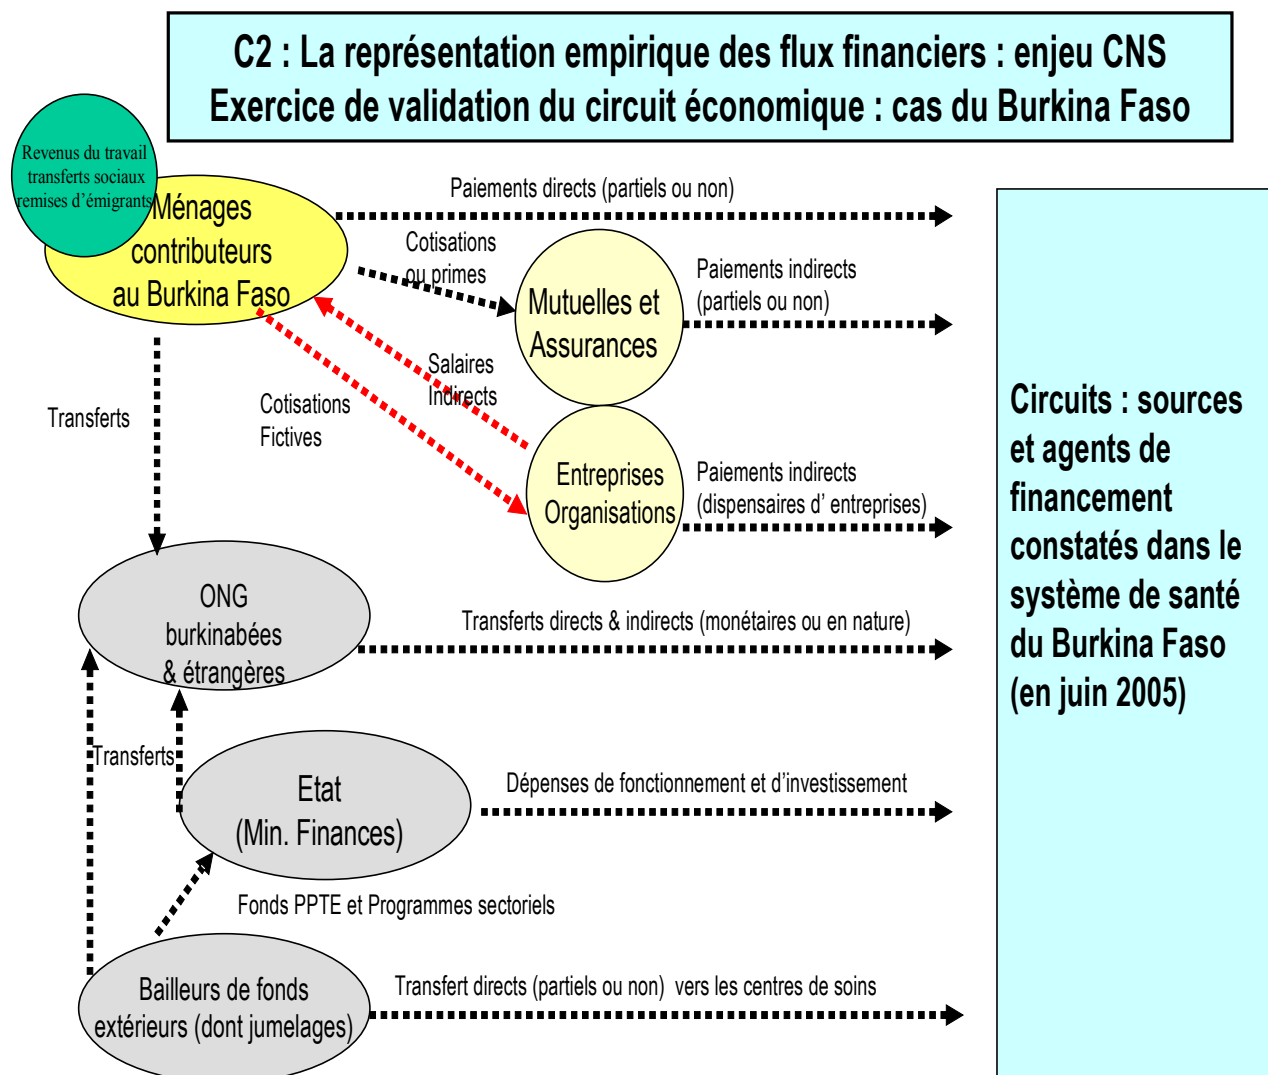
C2 : La représentation empirique des flux financiers : enjeu CNS
Exercice de validation du circuit économique : cas du Burkina Faso

Revenus du travail
transferts sociaux
remises d'émigrants

Ménages
contributeurs
au Burkina Faso

Paiements directs (partiels ou non)

Cotisations
ou primes

Mutuelles et
Assurances

Paiements indirects
(partiels ou non)

Salaires
Indirects

Cotisations
Fictives

Transferts

Entreprises
Organisations

Paiements indirects
(dispensaires d' entreprises)

ONG
burkinabées
& étrangères

Transferts directs & indirects (monétaires ou en nature)

Transferts

Etat
(Min. Finances)

Dépenses de fonctionnement et d'investissement

Fonds PPTE et Programmes sectoriels

Bailleurs de fonds
extérieurs (dont jumelages)

Transfert directs (partiels ou non) vers les centres de soins

Circuits : sources et agents de financement constatés dans le système de santé du Burkina Faso (en juin 2005)